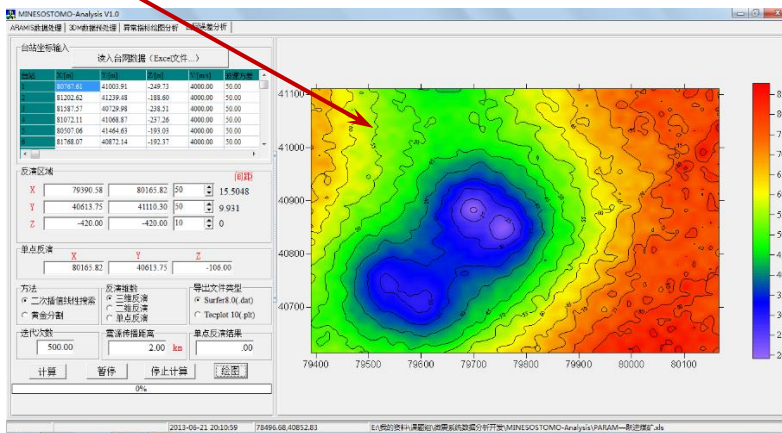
MINESOSTOMO-Analysis V1.0

ARAMIS数据处理 | 3D数据再处理 | 异常指标图分析 | 观测误差分析

台站坐标输入

读入台网数据（Excel文件...）

| 台站 | X[m] | Y[m] | Z[m] | V[m/s] | 观测误差 |
|---|---|---|---|---|---|
| 1 | 80767.81 | 41003.91 | -249.73 | 4000.00 | 50.00 |
| 2 | 81202.62 | 41239.48 | -188.60 | 4000.00 | 50.00 |
| 3 | 81587.57 | 40729.98 | -238.51 | 4000.00 | 50.00 |
| 4 | 81072.11 | 41068.87 | -257.26 | 4000.00 | 50.00 |
| 5 | 80507.06 | 41464.63 | -193.09 | 4000.00 | 50.00 |
| 6 | 81768.07 | 40872.14 | -192.37 | 4000.00 | 50.00 |

反演区域 [回路]

X 79390.58 80165.82 50 15.5048

Y 40613.75 41110.30 50 9.931

Z -420.00 -420.00 10 0

单点反演

X Y Z

80165.82 40613.75 -106.00

方法
二次插值抛物性搜索
黄金分割

反演维数
三维反演
二维反演
单点反演

导出文件类型
Surfer8.0(.dat)
Tecplot 10(.plt)

迭代次数
500.00

震源搜描距离
2.00 km

单点反演结果
.00

计算 暂停 停止计算 绘图

0%

41100 41000 40900 40800 40700

79400 79500 79600 79700 79800 79900 80000 80100

8 7 6 5 4 3 2

2013-06-21 20:10:59 | 78496.68,40852.83 | E:\我的资料\课题组\微震系统数据分析开发\MINESOSTOMO-Analysis\PARAM一则进煤矿.xls